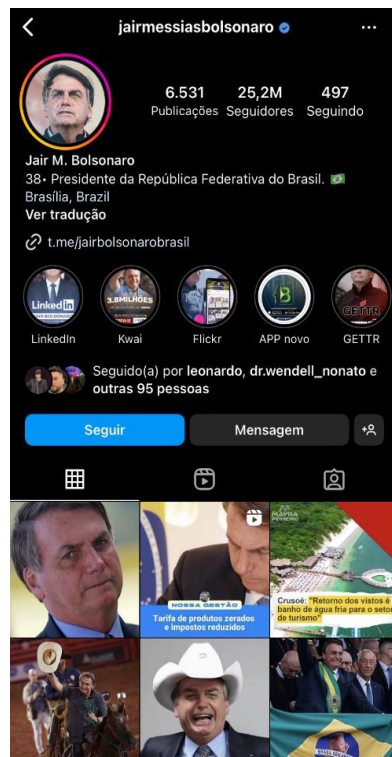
jairmessiasbolsonaro

6.531 Publicações
25,2M Seguidores
497 Seguindo

Jair M. Bolsonaro
38• Presidente da República Federativa do Brasil. 🇧🇷
Brasília, Brazil
Ver tradução

t.me/jairbolsonarobrasil

LinkedIn
Kwai
Flickr
APP novo
GETTR

Seguido(a) por leonardo, dr.wendell_nonato e outras 95 pessoas

Seguir
Mensagem

NOSSA GESTÃO
Tarifa de produtos zerados e impostos reduzidos

Crusoé: "Retorno dos vistos é banho de água fria para o setor de turismo"